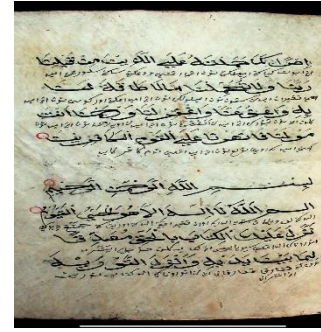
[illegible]
ربنا ولا تحملنا ما لا طاقة لنا به واعف عنا واغفر لنا وارحمنا انت
مولىنا فانصرنا على القوم الكافرين
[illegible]
بسم الله الرحمن الرحيم
الم الله لا اله الا هو الحي القيوم
نزل عليك الكتاب بالحق مصدقا
لما بين يديه وانزل التوراة والانجيل
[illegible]